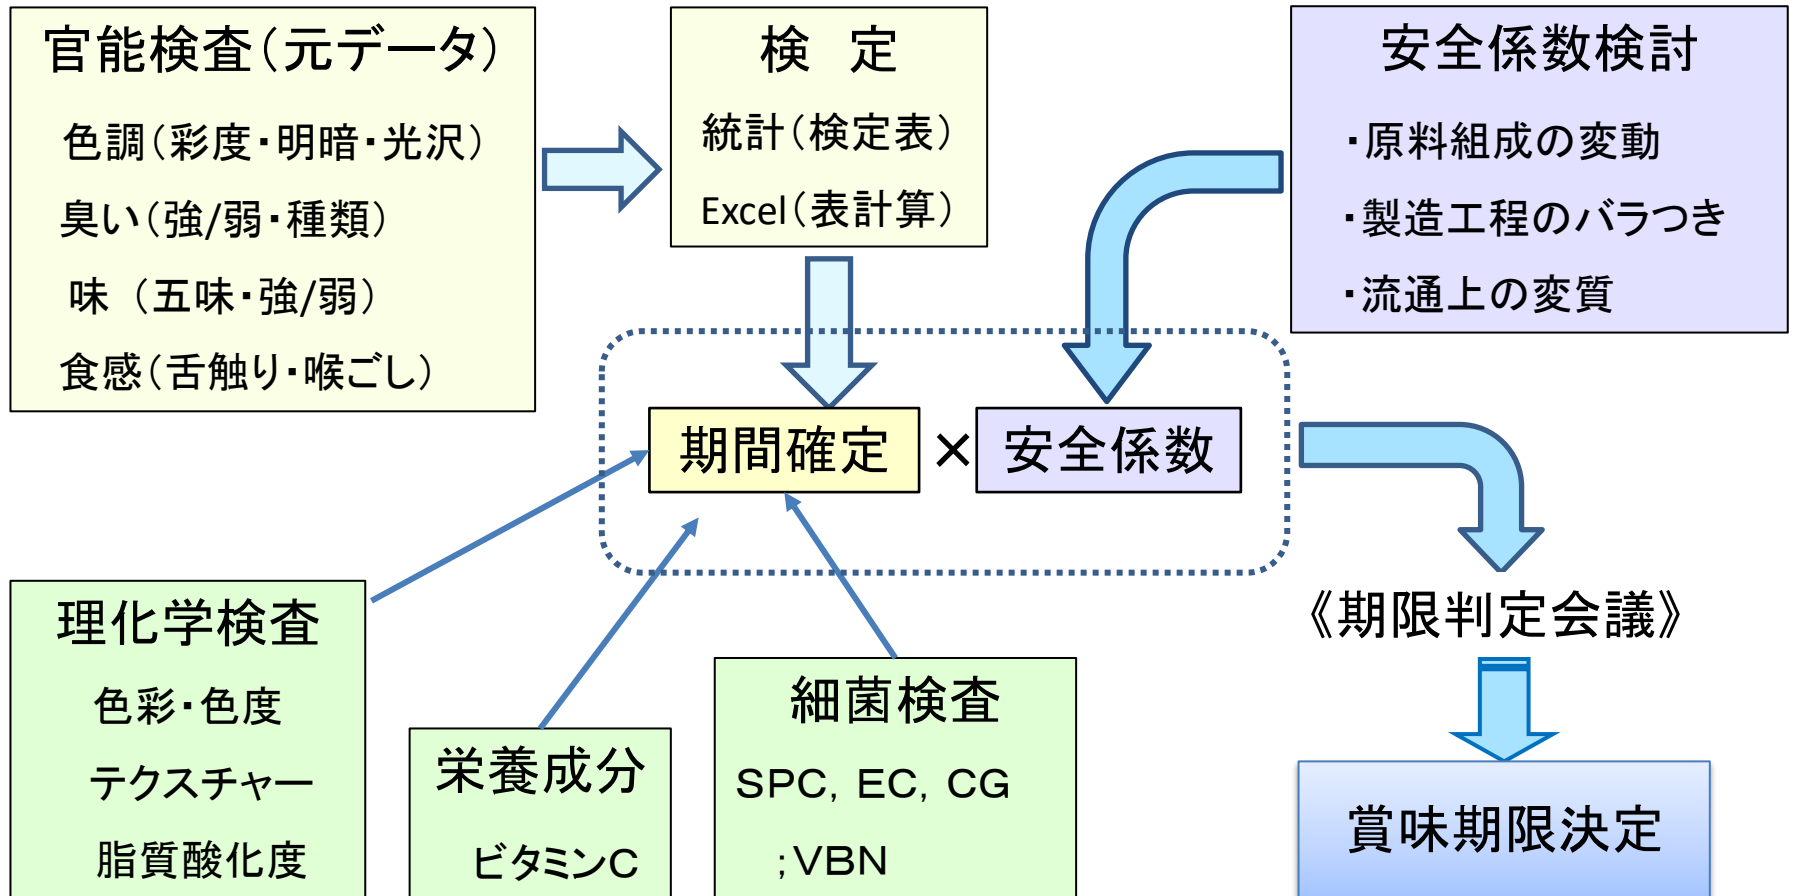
官能検査(元データ)

色調(彩度・明暗・光沢)

臭い(強/弱・種類)

味 (五味・強/弱)

食感(舌触り・喉ごし)

検 定

統計(検定表)

Excel(表計算)

安全係数検討

・原料組成の変動

・製造工程のバラつき

・流通上の変質

期間確定 × 安全係数

《期限判定会議》

賞味期限決定

理化学検査

色彩・色度

テクスチャー

脂質酸化度

栄養成分

ビタミンC

細菌検査

SPC, EC, CG

;VBN